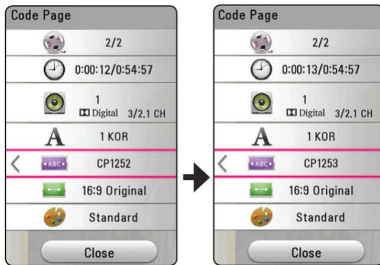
Code Page

2/2

0:00:12/0:54:57

1
DD Digital 3/2,1 CH

1 KOR

ABC

CP1252

16:9 Original

Standard

Close

Code Page

2/2

0:00:13/0:54:57

1
DD Digital 3/2,1 CH

1 KOR

ABC

CP1253

16:9 Original

Standard

Close